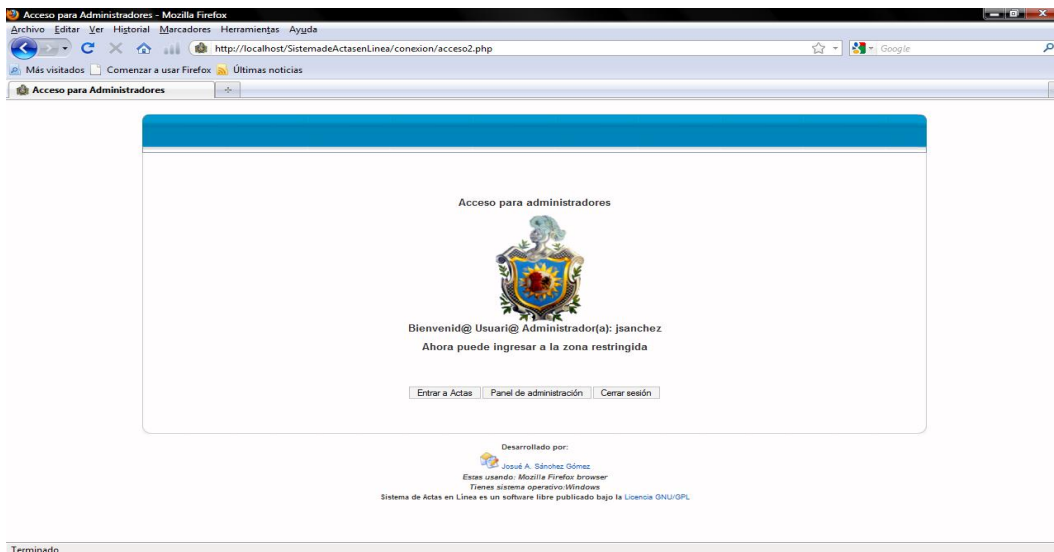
Acceso para Administradores - Mozilla Firefox

Archivo Editar Ver Historial Marcadores Herramientas Ayuda

http://localhost/SistemadeActasenLinea/conexion/acceso2.php

Google

Más visitados Comenzar a usar Firefox Últimas noticias

Acceso para Administradores

Acceso para administradores

Bienvenid@ Usuari@ Administrador(a): jsanchez

Ahora puede ingresar a la zona restringida

Entrar a Actas | Panel de administración | Cerrar sesión

Desarrollado por:

Josué A. Sánchez Gómez

Estas usando: Mozilla Firefox browser

Tienes sistema operativo:Windows

Sistema de Actas en Línea es un software libre publicado bajo la Licencia GNU/GPL

Terminado